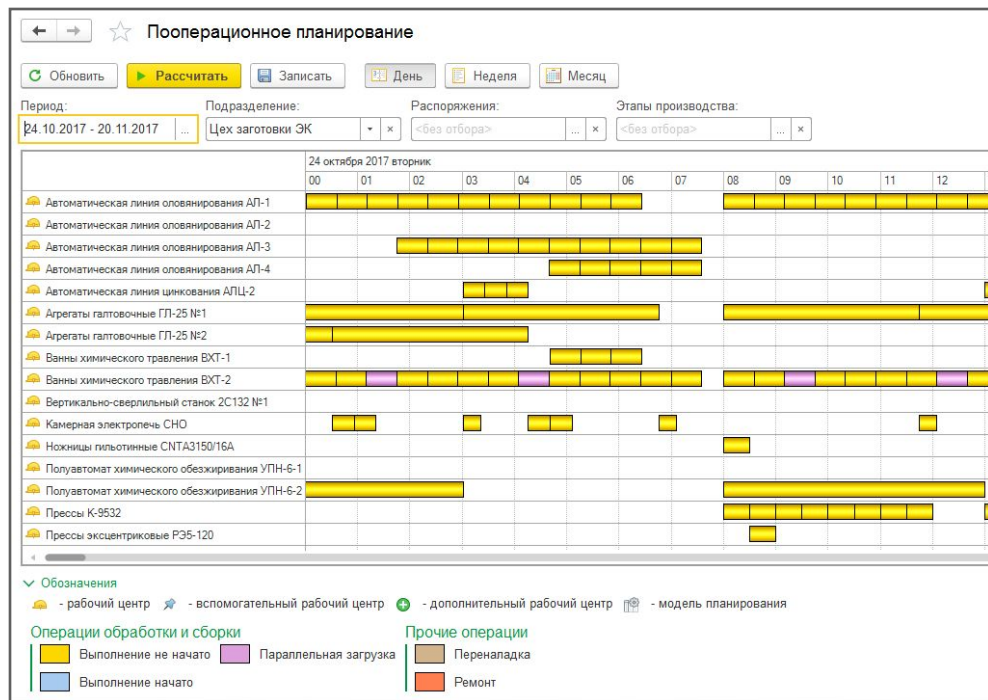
Пооперационное планирование

Обновить Рассчитать Записать День Неделя Месяц

Период: 24.10.2017 - 20.11.2017 ...
Подразделение: Цех заготовки ЭК
Распоряжения: <без отбора>
Этапы производства: <без отбора>

24 октября 2017 вторник
00 01 02 03 04 05 06 07 08 09 10 11 12

Автоматическая линия оловянирования АЛ-1
Автоматическая линия оловянирования АЛ-2
Автоматическая линия оловянирования АЛ-3
Автоматическая линия оловянирования АЛ-4
Автоматическая линия цинкования АЛЦ-2
Агрегаты галтовочные ГЛ-25 №1
Агрегаты галтовочные ГЛ-25 №2
Ванны химического травления ВХТ-1
Ванны химического травления ВХТ-2
Вертикально-сверлильный станок 2С132 №1
Камерная электропечь СНО
Ножницы гильотинные CNTA3150/16A
Полуавтомат химического обезжиривания УПН-6-1
Полуавтомат химического обезжиривания УПН-6-2
Прессы К-9532
Прессы эксцентриковые РЭ5-120

Обозначения
- рабочий центр - вспомогательный рабочий центр - дополнительный рабочий центр - модель планирования

Операции обработки и сборки
Выполнение не начато
Параллельная загрузка
Выполнение начато

Прочие операции
Переналадка
Ремонт